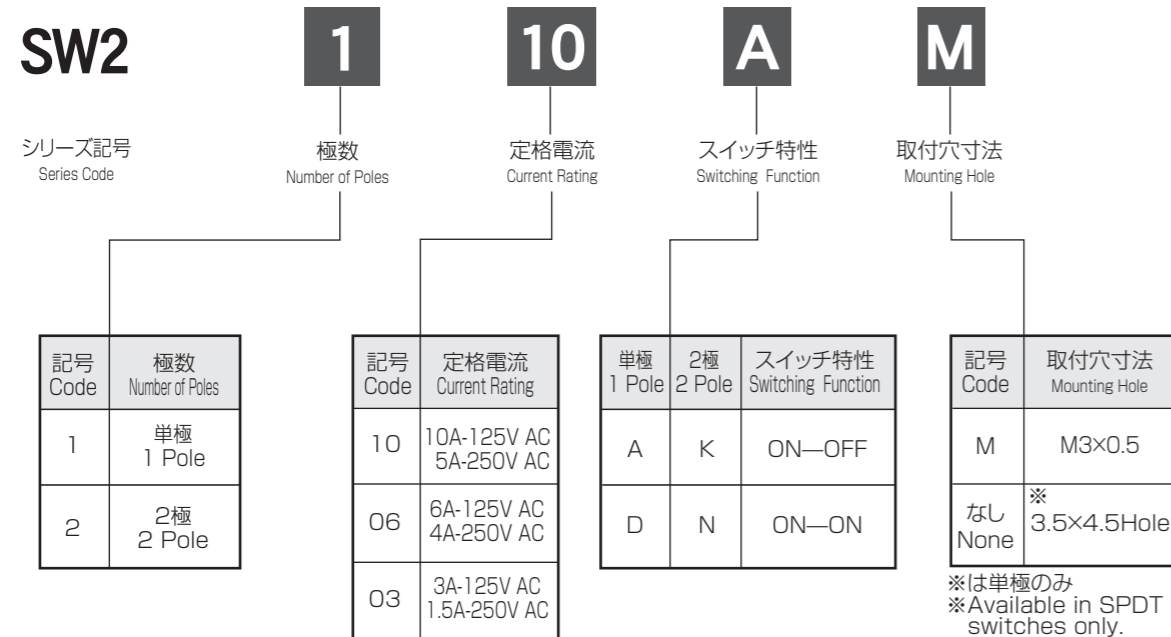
SW2

1

10

A

M

シリーズ記号
Series Code

極数
Number of Poles

定格電流
Current Rating

スイッチ特性
Switching Function

取付穴寸法
Mounting Hole

| 記号 Code | 極数 Number of Poles |
|---|---|
| 1 | 単極 1 Pole |
| 2 | 2極 2 Pole |

| 記号 Code | 定格電流 Current Rating |
|---|---|
| 10 | 10A-125V AC 5A-250V AC |
| 06 | 6A-125V AC 4A-250V AC |
| 03 | 3A-125V AC 1.5A-250V AC |

| 単極 1 Pole | 2極 2 Pole | スイッチ特性 Switching Function |
|---|---|---|
| A | K | ON—OFF |
| D | N | ON—ON |

| 記号 Code | 取付穴寸法 Mounting Hole |
|---|---|
| M | M3×0.5 |
| なし None | ※ 3.5×4.5Hole |

※は単極のみ
※Available in SPDT switches only.